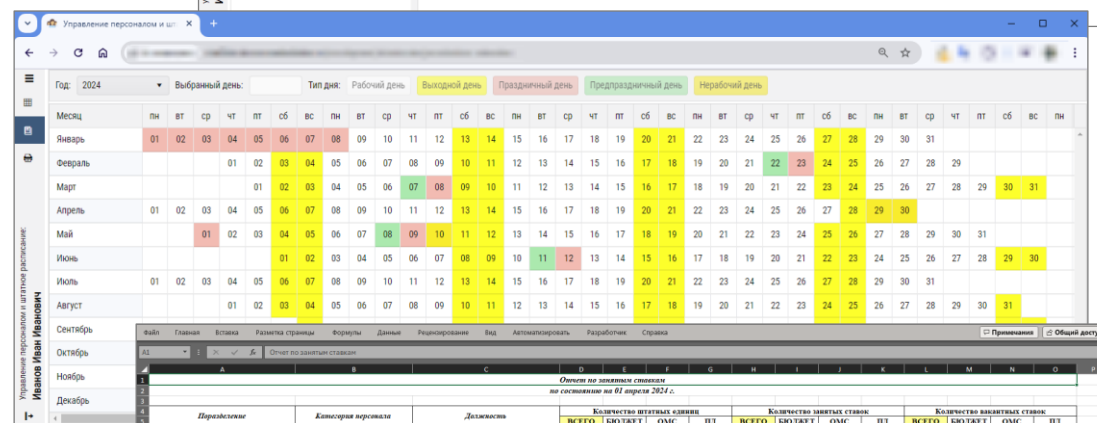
Управление персоналом и шт... ×

Год: 2024 Выбранный день: Тип дня: Рабочий день Выходной день Праздничный день Предпраздничный день Нерабочий день

| Месяц | пн | вт | ср | чт | пт | сб | вс | пн | вт | ср | чт | пт | сб | вс | пн | вт | ср | чт | пт | сб | вс | пн | вт | ср | чт | пт | сб | вс | пн | вт | ср | чт | пт | сб | вс | пн |
|---|---|---|---|---|---|---|---|---|---|---|---|---|---|---|---|---|---|---|---|---|---|---|---|---|---|---|---|---|---|---|---|---|---|---|---|---|
| Январь | 01 | 02 | 03 | 04 | 05 | 06 | 07 | 08 | 09 | 10 | 11 | 12 | 13 | 14 | 15 | 16 | 17 | 18 | 19 | 20 | 21 | 22 | 23 | 24 | 25 | 26 | 27 | 28 | 29 | 30 | 31 | | | | | |
| Февраль | | | | 01 | 02 | 03 | 04 | 05 | 06 | 07 | 08 | 09 | 10 | 11 | 12 | 13 | 14 | 15 | 16 | 17 | 18 | 19 | 20 | 21 | 22 | 23 | 24 | 25 | 26 | 27 | 28 | 29 | | | | |
| Март | | | | | 01 | 02 | 03 | 04 | 05 | 06 | 07 | 08 | 09 | 10 | 11 | 12 | 13 | 14 | 15 | 16 | 17 | 18 | 19 | 20 | 21 | 22 | 23 | 24 | 25 | 26 | 27 | 28 | 29 | 30 | 31 | |
| Апрель | 01 | 02 | 03 | 04 | 05 | 06 | 07 | 08 | 09 | 10 | 11 | 12 | 13 | 14 | 15 | 16 | 17 | 18 | 19 | 20 | 21 | 22 | 23 | 24 | 25 | 26 | 27 | 28 | 29 | 30 | | | | | | |
| Май | | | 01 | 02 | 03 | 04 | 05 | 06 | 07 | 08 | 09 | 10 | 11 | 12 | 13 | 14 | 15 | 16 | 17 | 18 | 19 | 20 | 21 | 22 | 23 | 24 | 25 | 26 | 27 | 28 | 29 | 30 | 31 | | | |
| Июнь | | | | | | 01 | 02 | 03 | 04 | 05 | 06 | 07 | 08 | 09 | 10 | 11 | 12 | 13 | 14 | 15 | 16 | 17 | 18 | 19 | 20 | 21 | 22 | 23 | 24 | 25 | 26 | 27 | 28 | 29 | 30 | |
| Июль | 01 | 02 | 03 | 04 | 05 | 06 | 07 | 08 | 09 | 10 | 11 | 12 | 13 | 14 | 15 | 16 | 17 | 18 | 19 | 20 | 21 | 22 | 23 | 24 | 25 | 26 | 27 | 28 | 29 | 30 | 31 | | | | | |
| Август | | | | 01 | 02 | 03 | 04 | 05 | 06 | 07 | 08 | 09 | 10 | 11 | 12 | 13 | 14 | 15 | 16 | 17 | 18 | 19 | 20 | 21 | 22 | 23 | 24 | 25 | 26 | 27 | 28 | 29 | 30 | 31 | | |
| Сентябрь | | | | | | | | | | | | | | | | | | | | | | | | | | | | | | | | | | | | |
| Октябрь | | | | | | | | | | | | | | | | | | | | | | | | | | | | | | | | | | | | |
| Ноябрь | | | | | | | | | | | | | | | | | | | | | | | | | | | | | | | | | | | | |
| Декабрь | | | | | | | | | | | | | | | | | | | | | | | | | | | | | | | | | | | | |

Управление персоналом и штатное расписание:
Иванов Иван Иванович

Файл Главная Вставка Разметка страницы Формулы Данные Рецензирование Вид Автоматизировать Разработчик Справка
Примечания Общий досту

A1 Отчет по занятым ставкам

Отчет по занятым ставкам
по состоянию на 01 апреля 2024 г.

| Подразделение | Категория персонала | Должность | Количество штатных единиц | | | | Количество занятых ставок | | | | Количество вакантных ставок | | | |
|---|---|---|---|---|---|---|---|---|---|---|---|---|---|---|
| | | | ВСЕГО | БЮДЖЕТ | ОМС | ПД | ВСЕГО | БЮДЖЕТ | ОМС | ПД | ВСЕГО | БЮДЖЕТ | ОМС | ПД |